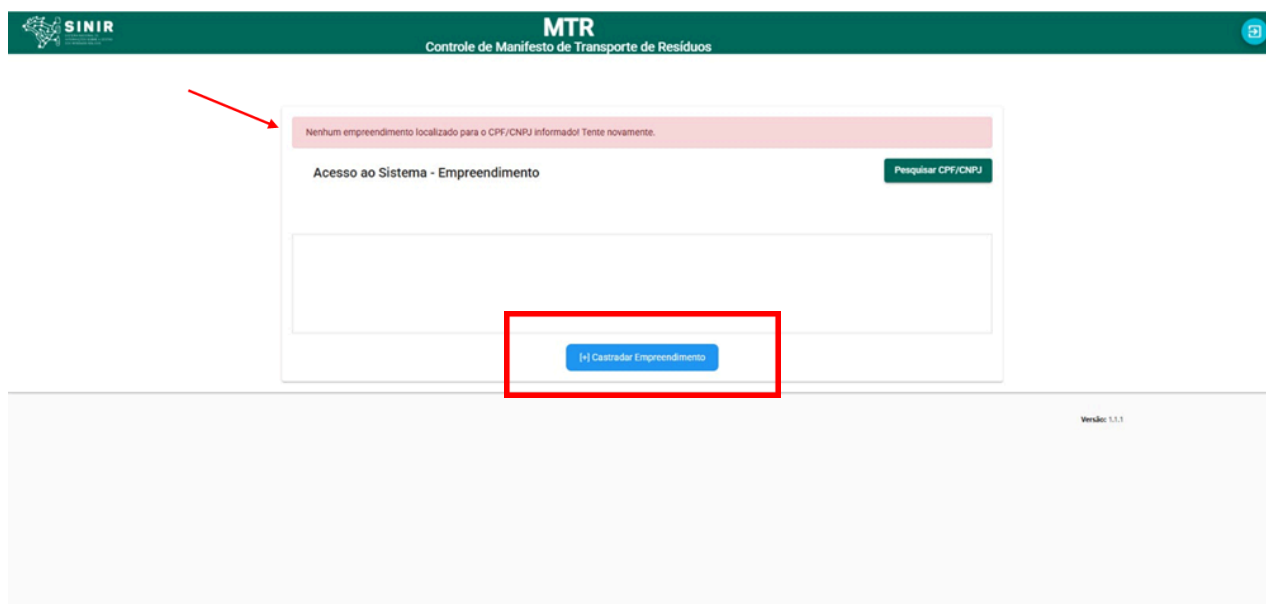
SINIR

MTR
Controle de Manifesto de Transporte de Resíduos

Nenhum empreendimento localizado para o CPF/CNPJ informado! Tente novamente.

Acesso ao Sistema - Empreendimento

Pesquisar CPF/CNPJ

[+] Castradar Empreendimento

Versão: 1.1.1